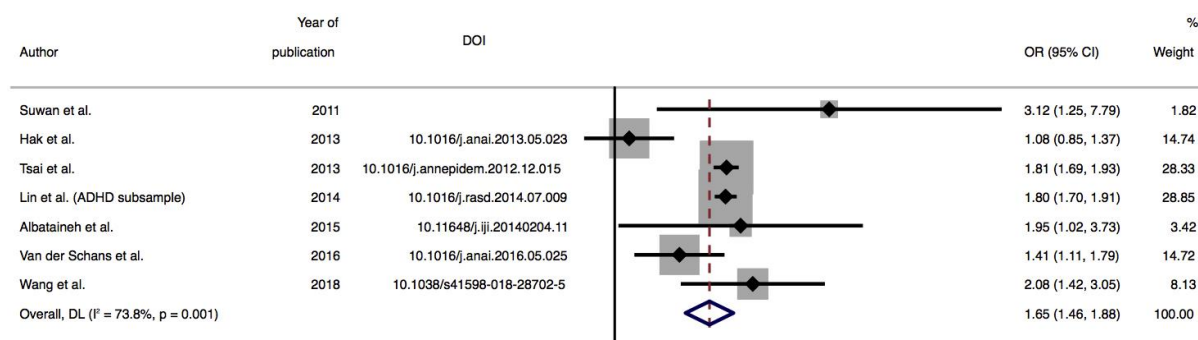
| Author | Year of publication | DOI | OR (95% CI) | % Weight |
|---|---|---|---|---|
| Suwan et al. | 2011 | | 3.12 (1.25, 7.79) | 1.82 |
| Hak et al. | 2013 | 10.1016/j.anai.2013.05.023 | 1.08 (0.85, 1.37) | 14.74 |
| Tsai et al. | 2013 | 10.1016/j.annepidem.2012.12.015 | 1.81 (1.69, 1.93) | 28.33 |
| Lin et al. (ADHD subsample) | 2014 | 10.1016/j.rasd.2014.07.009 | 1.80 (1.70, 1.91) | 28.85 |
| Albataineh et al. | 2015 | 10.11648/j.iji.20140204.11 | 1.95 (1.02, 3.73) | 3.42 |
| Van der Schans et al. | 2016 | 10.1016/j.anai.2016.05.025 | 1.41 (1.11, 1.79) | 14.72 |
| Wang et al. | 2018 | 10.1038/s41598-018-28702-5 | 2.08 (1.42, 3.05) | 8.13 |
| Overall, DL ($I^2$ = 73.8%, p = 0.001) | | | 1.65 (1.46, 1.88) | 100.00 |